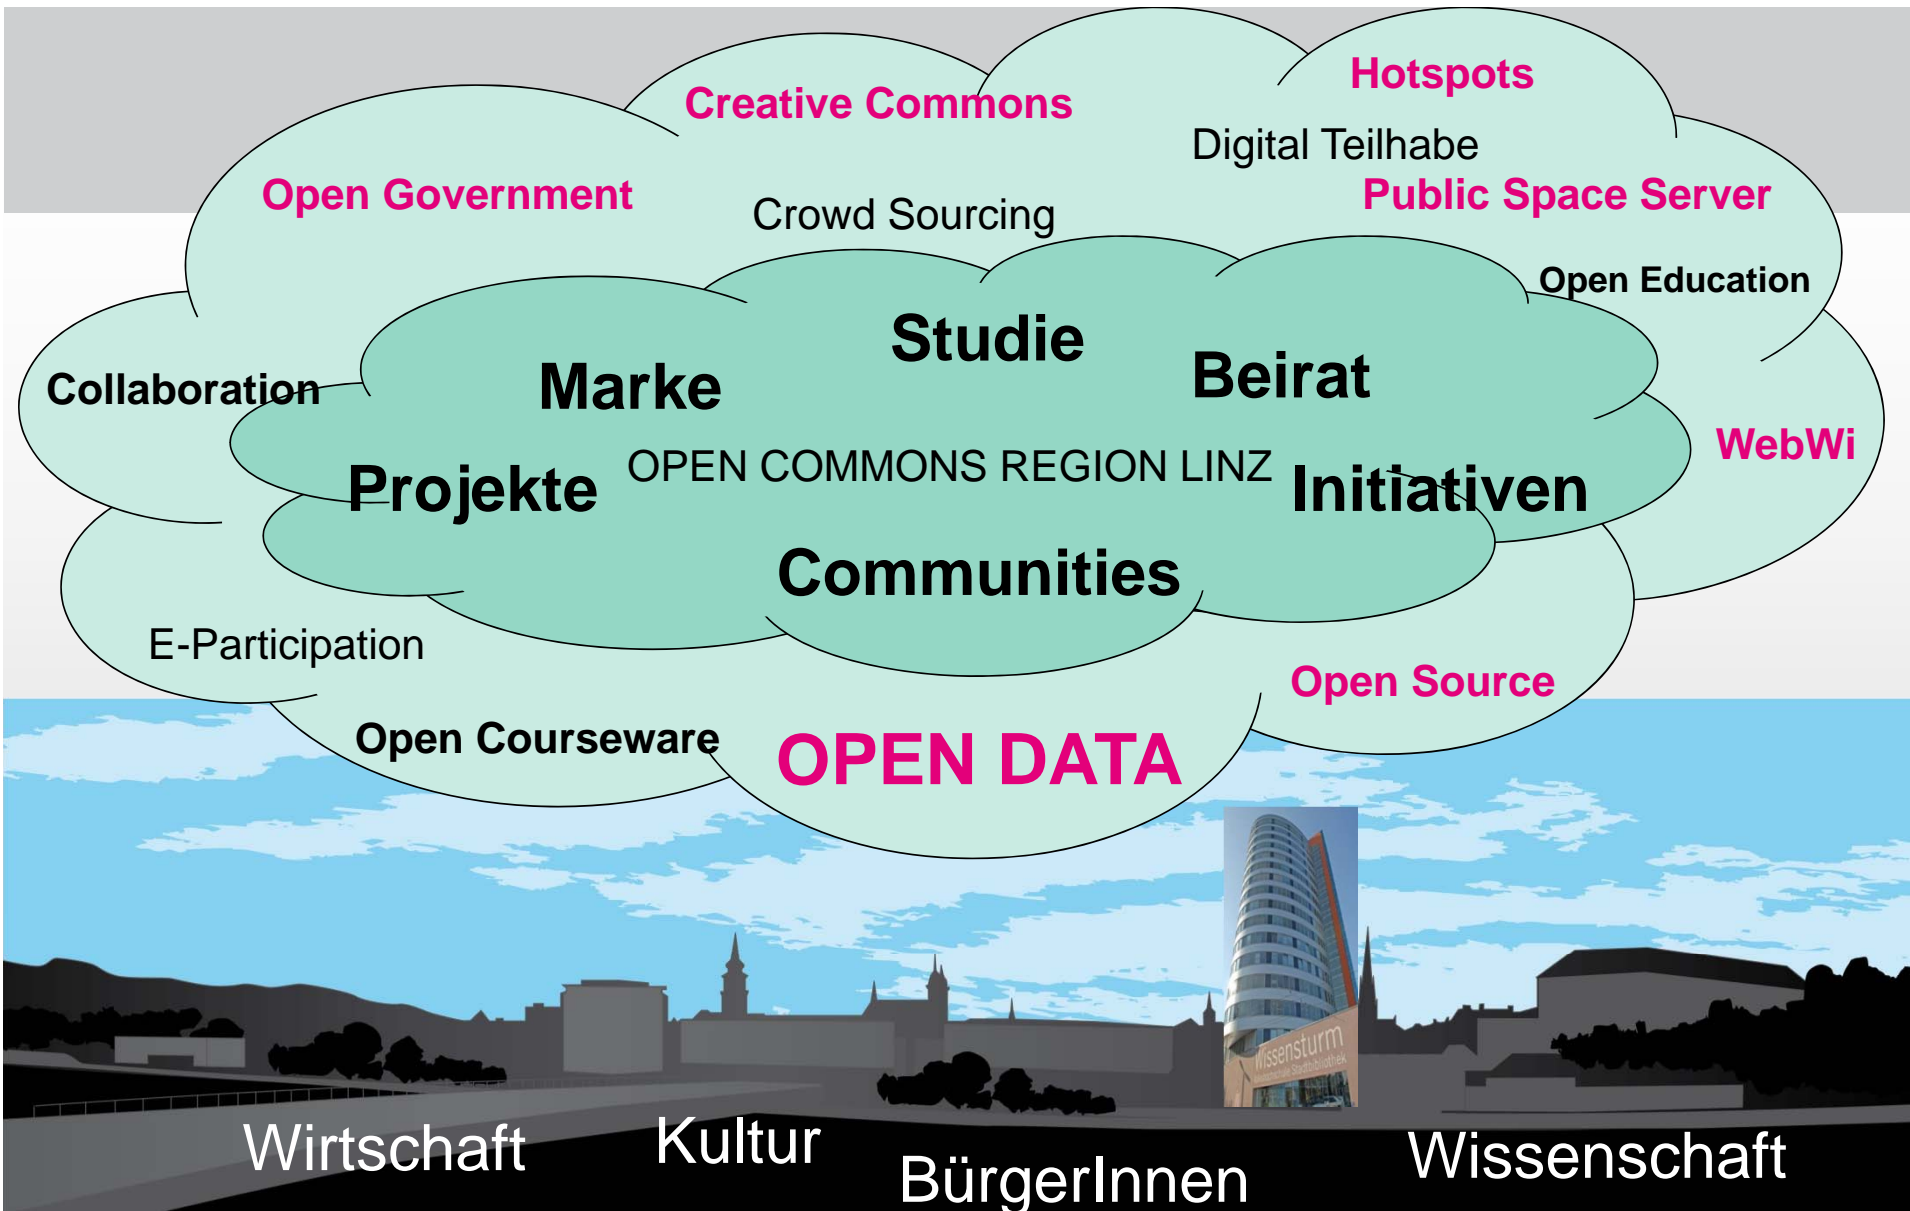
Hotspots

Creative Commons

Digital Teilhabe

Open Government

Crowd Sourcing

Public Space Server

Open Education

Studie

Marke

Beirat

Collaboration

WebWi

Projekte

OPEN COMMONS REGION LINZ

Initiativen

Communities

E-Participation

Open Source

Open Courseware

OPEN DATA

Wissensturm

Wirtschaft

Kultur

BürgerInnen

Wissenschaft